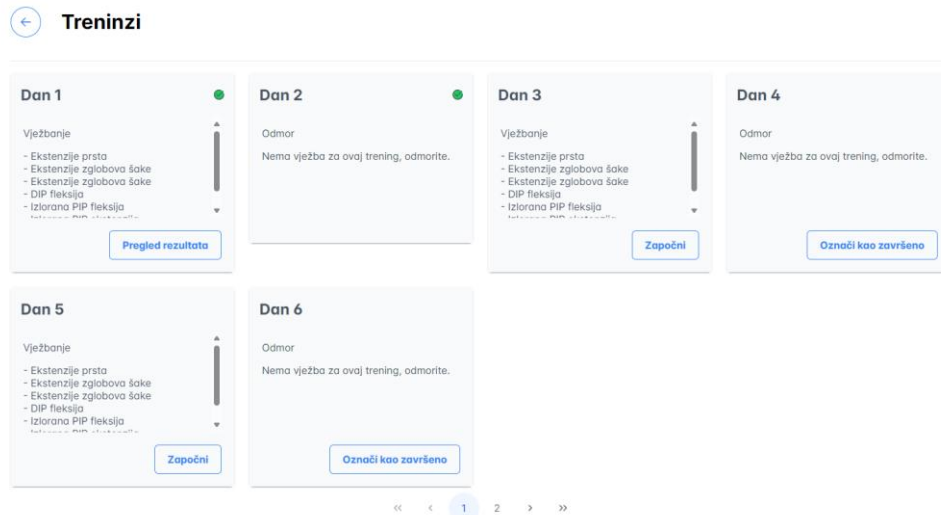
Treninzi

Dan 1

Vježbanje

- Ekstenzije prsta
- Ekstenzije zglobova šake
- Ekstenzije zglobova šake
- DIP fleksija
- Izlorana PIP fleksija
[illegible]

Pregled rezultata

Dan 2

Odmor

Nema vježba za ovaj trening, odmorite.

Dan 3

Vježbanje

- Ekstenzije prsta
- Ekstenzije zglobova šake
- Ekstenzije zglobova šake
- DIP fleksija
- Izlorana PIP fleksija
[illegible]

Započni

Dan 4

Odmor

Nema vježba za ovaj trening, odmorite.

Označi kao završeno

Dan 5

Vježbanje

- Ekstenzije prsta
- Ekstenzije zglobova šake
- Ekstenzije zglobova šake
- DIP fleksija
- Izlorana PIP fleksija
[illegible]

Započni

Dan 6

Odmor

Nema vježba za ovaj trening, odmorite.

Označi kao završeno

« ‹ 1 2 › »